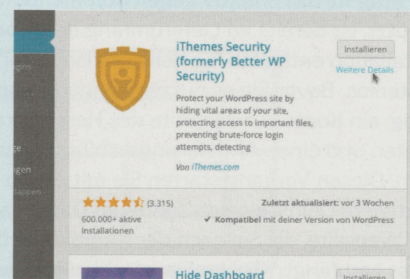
iThemes Security (formerly Better WP Security)

Installieren

Weitere Details

Protect your WordPress site by hiding vital areas of your site, protecting access to important files, preventing brute-force login attempts, detecting

Von iThemes.com

(3.315)

600.000+ aktive Installationen

Zuletzt aktualisiert: vor 3 Wochen

✔ Kompatibel mit deiner Version von WordPress

Hide Dashboard

Installieren